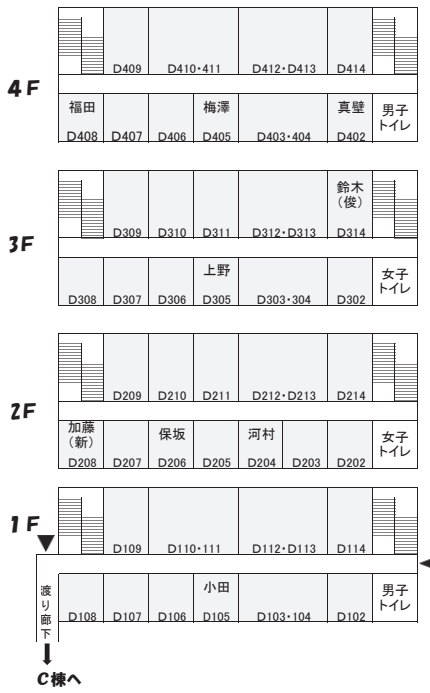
4F

D409
D410・411
D412・D413
D414

福田
D408
D407
D406
梅澤
D405
D403・404
真壁
D402
男子
トイレ

3F

D309
D310
D311
D312・D313
鈴木
（俊）
D314

D308
D307
D306
上野
D305
D303・304
D302
女子
トイレ

2F

D209
D210
D211
D212・D213
D214

加藤
（新）
D208
D207
保坂
D206
D205
河村
D204
D203
D202
女子
トイレ

1F

D109
D110・111
D112・D113
D114

渡り廊下
D108
D107
D106
小田
D105
D103・104
D102
男子
トイレ

C棟へ